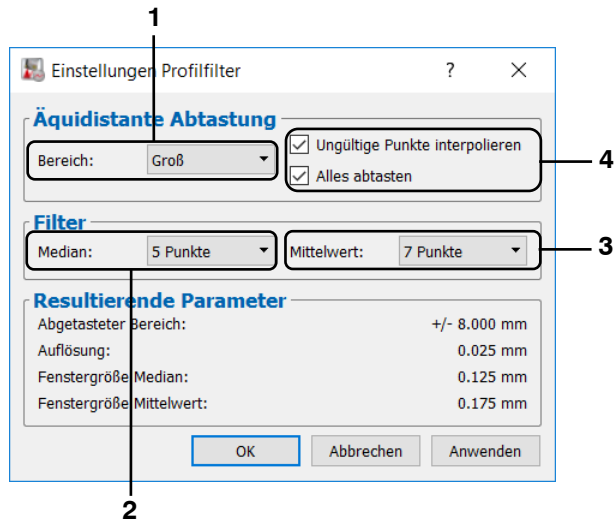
1

Einstellungen Profilfilter ? ✕

Äquidistante Abtastung

Bereich: Groß

Ungültige Punkte interpolieren

Alles abtasten

4

Filter

Median: 5 Punkte

Mittelwert: 7 Punkte

3

Resultierende Parameter

| | |
|---|---|
| Abgetasteter Bereich: | +/- 8.000 mm |
| Auflösung: | 0.025 mm |
| Fenstergröße Median: | 0.125 mm |
| Fenstergröße Mittelwert: | 0.175 mm |

OK Abbrechen Anwenden

2